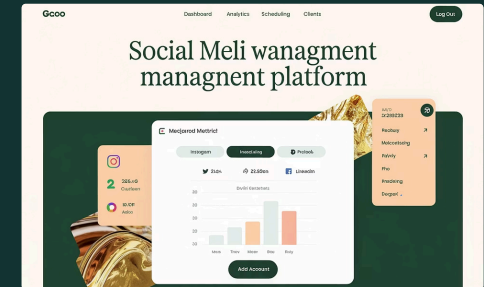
Gcoo
Dashboard Analytics Scheduling Clients
Log Out

Social Meli wanagment managnent platform

Mecjarod Metrricl
Insragam Inved ating Prcboek
2szn 22.00en Linkedin
Sodlr tiecentucs
40
30
20
10
Hore Trsss Idesn Btre Roky
Add Account

2 255.n0 Cucfsem
10/0F Aetro

bucti 2r28029
Reubay
Mekcelbsng
Pulvnly
Pho
Pressking
Dsrget